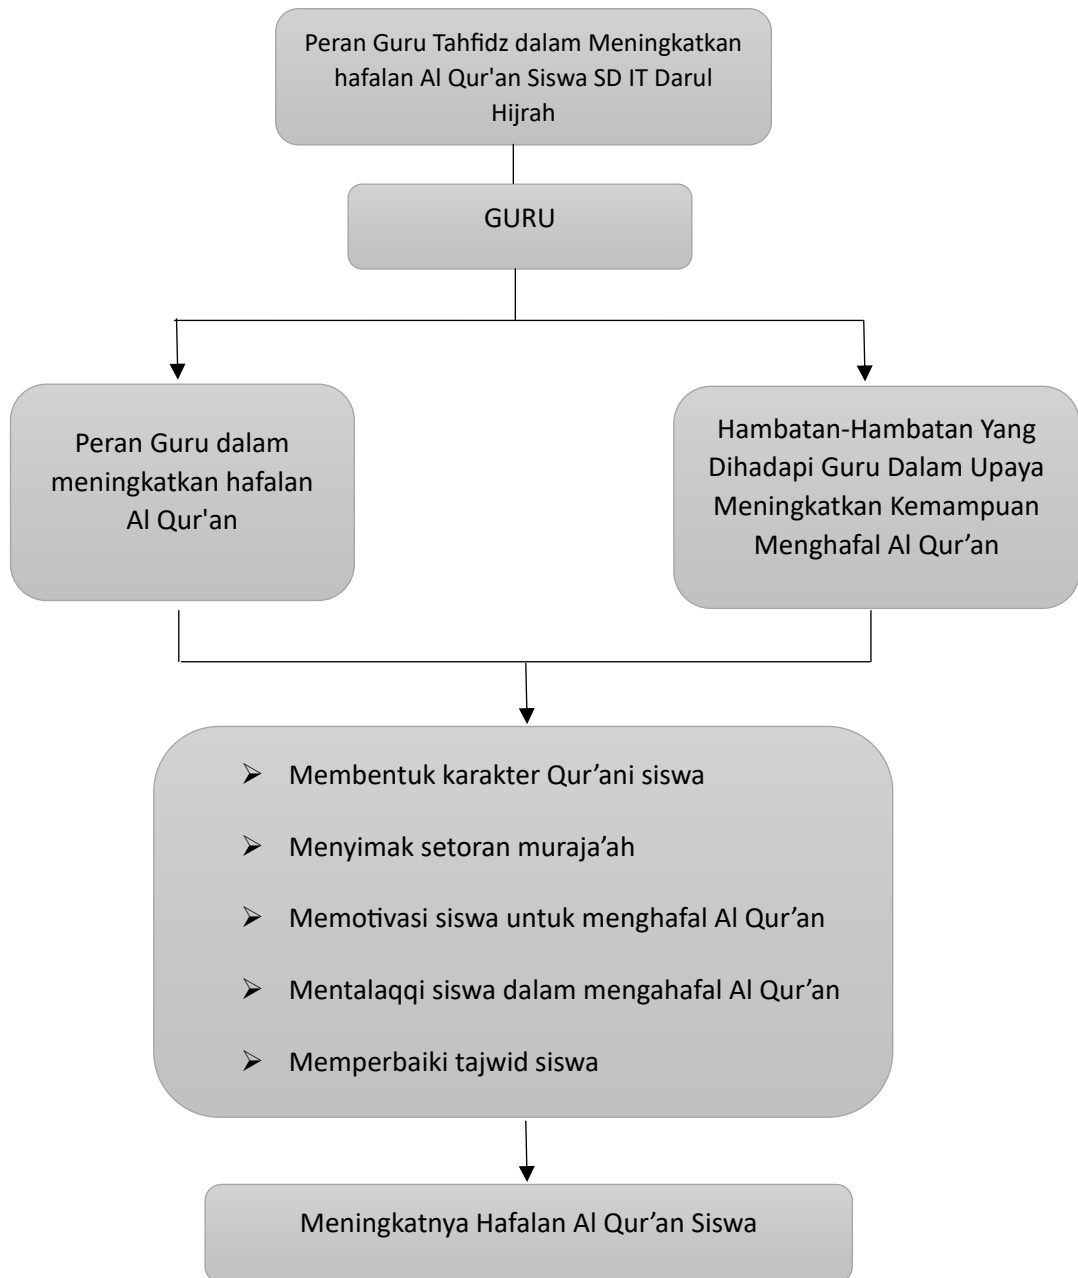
Peran Guru Tahfidz dalam Meningkatkan hafalan Al Qur'an Siswa SD IT Darul Hijrah

GURU

Peran Guru dalam meningkatkan hafalan Al Qur'an

Hambatan-Hambatan Yang Dihadapi Guru Dalam Upaya Meningkatkan Kemampuan Menghafal Al Qur’an

➢ Membentuk karakter Qur’ani siswa
➢ Menyimak setoran muraja’ah
➢ Memotivasi siswa untuk menghafal Al Qur’an
➢ Mentalaqqi siswa dalam mengahafal Al Qur’an
➢ Memperbaiki tajwid siswa

Meningkatnya Hafalan Al Qur’an Siswa